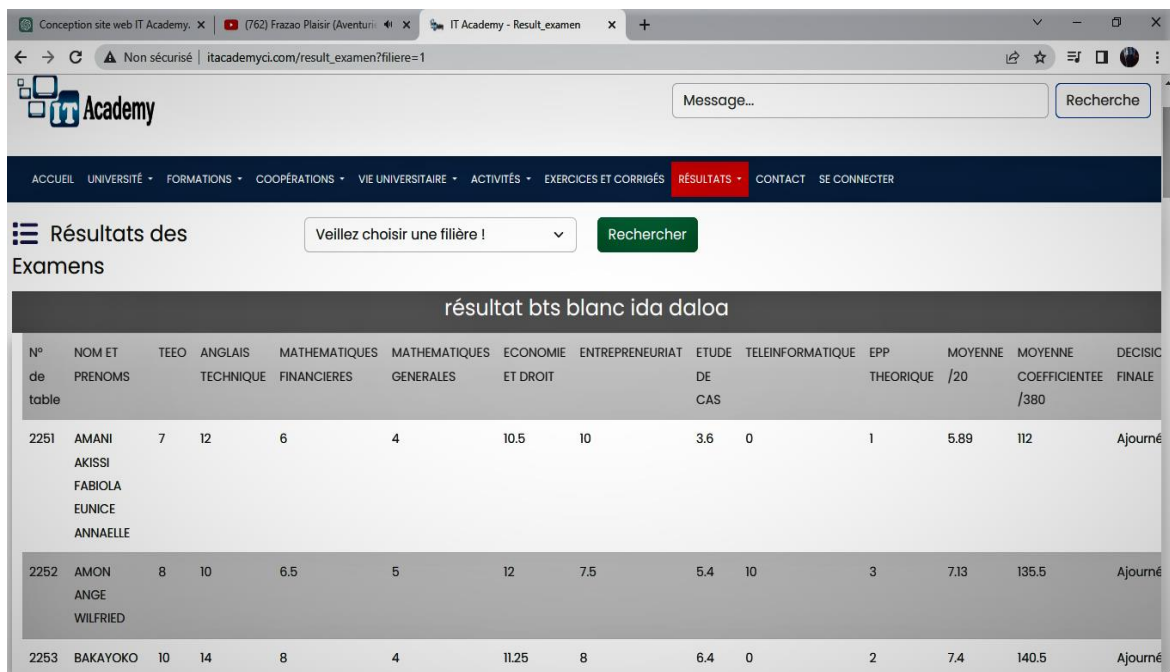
Conception site web IT Academy. × | (762) Frazao Plaisir (Aventuri × | IT Academy - Result_examen × +

Non sécurisé | itacademyci.com/result_examen?filiere=1

IT Academy

Message...

Recherche

ACCUEIL UNIVERSITÉ ▾ FORMATIONS ▾ COOPÉRATIONS ▾ VIE UNIVERSITAIRE ▾ ACTIVITÉS ▾ EXERCICES ET CORRIGÉS RÉSULTATS ▾ CONTACT SE CONNECTER

Résultats des Examens

Veillez choisir une filière !

Rechercher

résultat bts blanc ida daloa

| N° de table | NOM ET PRENOMS | TEEO | ANGLAIS TECHNIQUE | MATHEMATIQUES FINANCIERES | MATHEMATIQUES GENERALES | ECONOMIE ET DROIT | ENTREPRENEURIAT | ETUDE DE CAS | TELEINFORMATIQUE | EPP THEORIQUE | MOYENNE /20 | MOYENNE COEFFICIENTEE /380 | DECISIC FINALE |
|---|---|---|---|---|---|---|---|---|---|---|---|---|---|
| 2251 | AMANI AKISSI FABIOLA EUNICE ANNAELLE | 7 | 12 | 6 | 4 | 10.5 | 10 | 3.6 | 0 | 1 | 5.89 | 112 | Ajourné |
| 2252 | AMON ANGE WILFRIED | 8 | 10 | 6.5 | 5 | 12 | 7.5 | 5.4 | 10 | 3 | 7.13 | 135.5 | Ajourné |
| 2253 | BAKAYOKO | 10 | 14 | 8 | 4 | 11.25 | 8 | 6.4 | 0 | 2 | 7.4 | 140.5 | Ajourné |